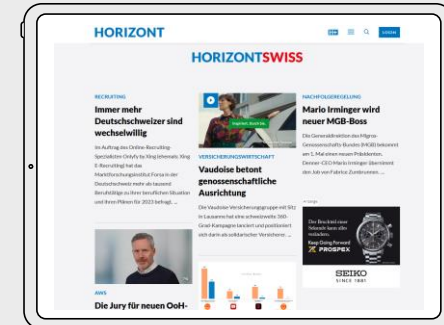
HORIZONT

HORIZONTSWISS

RECRUITING

Immer mehr Deutschschweizer sind wechselwillig

Im Auftrag des Online-Recruiting-Spezialisten Onlyfy by Xing (ehemals Xing E-Recruiting) hat das Marktforschungsinstitut Forsa in der Deutschschweiz mehr als tausend Berufstätige zu ihrer beruflichen Situation und ihren Plänen für 2023 befragt. ...

VERSICHERUNGSWIRTSCHAFT

Vaudoise betont genossenschaftliche Ausrichtung

Die Vaudoise Versicherungsgruppe mit Sitz in Lausanne hat eine schweizweite 360-Grad-Kampagne lanciert und positioniert sich dann als solidarischer Versicherer. ...

NACHFOLGEREGELUNG

Mario Irminger wird neuer MGB-Boss

Die Generaldirektion des Migros-Genossenschafts-Bundes (MGB) bekommt am 1. Mai einen neuen Präsidenten. Denner-CEO Mario Irminger übernimmt den Job von Fabrice Zumbrunnen. ...

Anzeige

Der Beschluss einer Rebentule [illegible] Keep Going Forward PROSPEX

SEIKO SINCE 1881

AWS

Die Jury für neuen OoH-